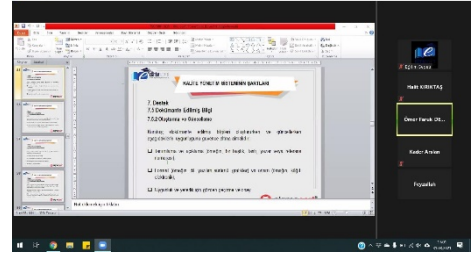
KALİTE YÖNETİM SİSTEMİNİN ŞARTLARI

7. Destek
7.5 Dokümante Edilmiş Bilgi
7.5.2 Oluşturma ve Güncelleme

Kuruluş, dokümante edilmiş bilgiyi oluştururken ve güncellerken aşağıdakilerin uygun şekilde yapılmasını güvence altına almalıdır:

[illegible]

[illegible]

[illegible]

Eğitim Dosyası
Halit KIRKTAŞ
Ömer Faruk Ok...
Kadir Arslan
Feyzullah